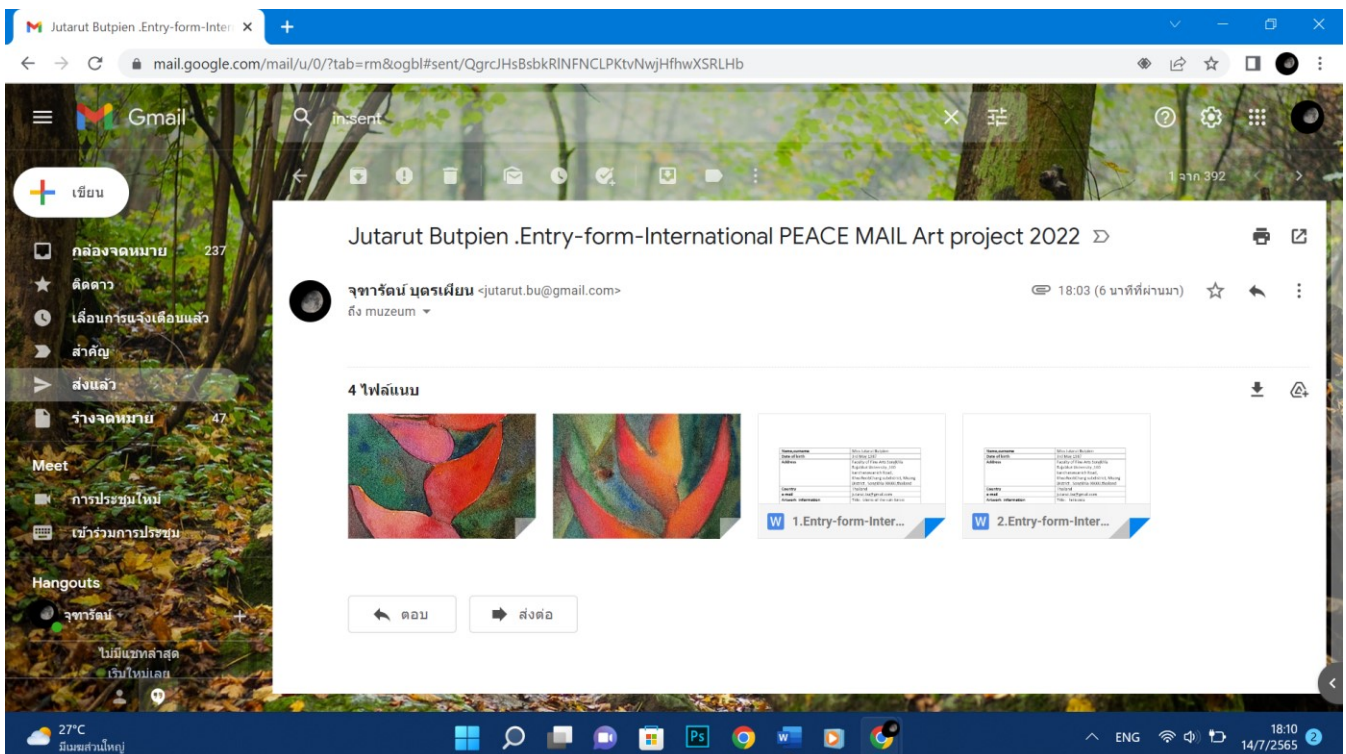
Jutarut Butpien .Entry-form-Inter ×
+
mail.google.com/mail/u/0/?tab=rm&ogbl#sent/QgrcJHsBsbkRlNFNCLPKtvNwjHfhwXSRLHb

Gmail
in:sent
1 จาก 392

เขียน
กล่องจดหมาย 237
ติดดาว
เลื่อนการแจ้งเตือนแล้ว
สำคัญ
ส่งแล้ว
ร่างจดหมาย 47
Meet
การประชุมใหม่
เข้าร่วมการประชุม
Hangouts
จุฑารัตน์
ไม่มีแชทล่าสุด
เริ่มใหม่เลย

Jutarut Butpien .Entry-form-International PEACE MAIL Art project 2022

จุฑารัตน์ บุตรเพียน <jutarut.bu@gmail.com>
ถึง muzeum
18:03 (6 นาทีที่ผ่านมา)

4 ไฟล์แนบ
1.Entry-form-Inter...
2.Entry-form-Inter...

ตอบ
ส่งต่อ

27°C
มีเมฆส่วนใหญ่
ENG
18:10
14/7/2565
2